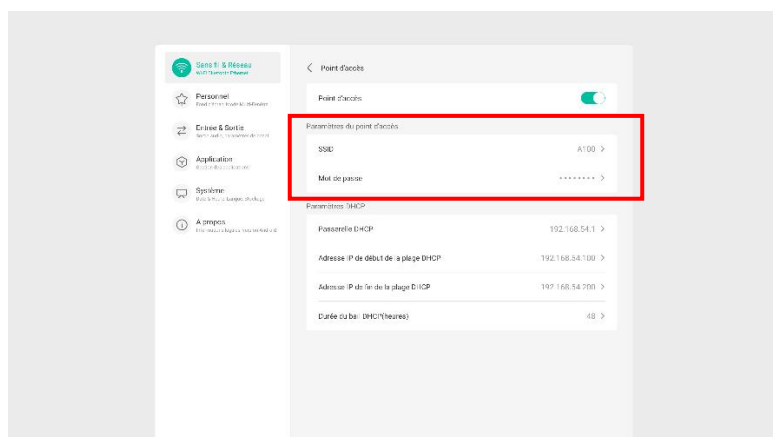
Sans fil & Réseau
Wi-Fi, Ethernet, Ethernet

Personnel
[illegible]

Entrée & Sortie
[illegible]

Application
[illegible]

Système
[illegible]

À propos
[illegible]

< Point d'accès

Point d'accès

Paramètres du point d'accès

SSID A100 >

Mot de passe •••••••• >

Paramètres DHCP

Passerelle DHCP 192.168.54.1 >

Adresse IP de début de la plage DHCP 192.168.54.100 >

Adresse IP de fin de la plage DHCP 192.168.54.200 >

Durée du bail DHCP(heures) 48 >